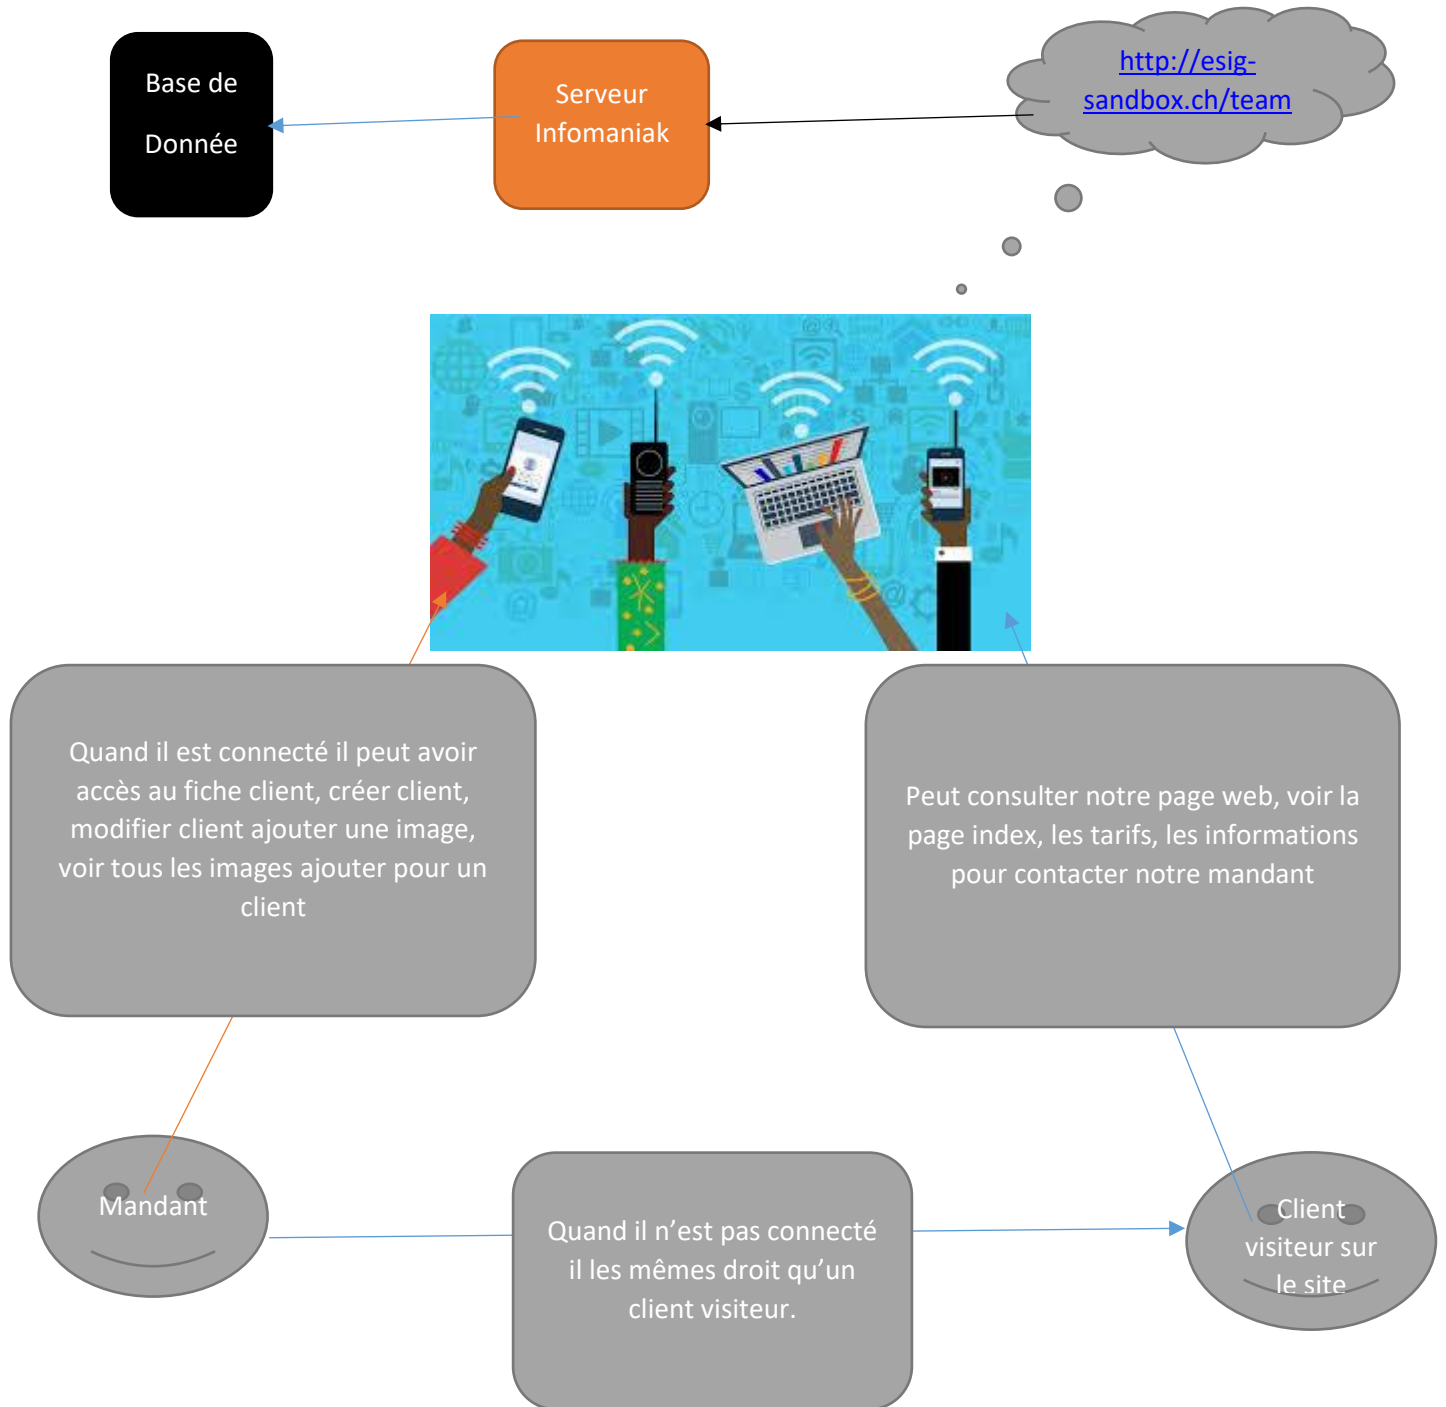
Base de Donnée

Serveur Infomaniak

http://esig-sandbox.ch/team

Quand il est connecté il peut avoir accès au fiche client, créer client, modifier client ajouter une image, voir tous les images ajouter pour un client

Peut consulter notre page web, voir la page index, les tarifs, les informations pour contacter notre mandant

Mandant

Quand il n’est pas connecté il les mêmes droit qu’un client visiteur.

Client visiteur sur le site